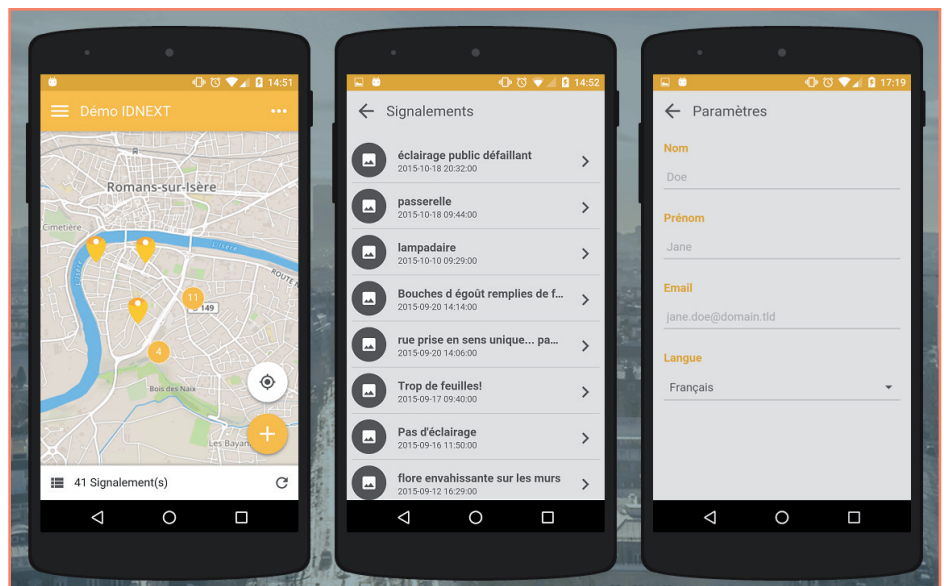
14:51

Démo IDNEXT

Romans-sur-Isère

Cimetière

L'Isère

ROUTE

11

149

4

Bois des Naix

Les Bayan

41 Signalement(s)

14:52

Signalements

éclairage public défaillant
2015-10-18 20:32:00

passerelle
2015-10-18 09:44:00

lampadaire
2015-10-10 09:29:00

Bouches d égoût remplies de f...
2015-09-20 14:14:00

rue prise en sens unique... pa...
2015-09-20 14:06:00

Trop de feuilles!
2015-09-17 09:40:00

Pas d'éclairage
2015-09-16 11:50:00

flore envahissante sur les murs
2015-09-12 16:29:00

17:19

Paramètres

Nom

Doe

Prénom

Jane

Email

jane.doe@domain.tld

Langue

Français